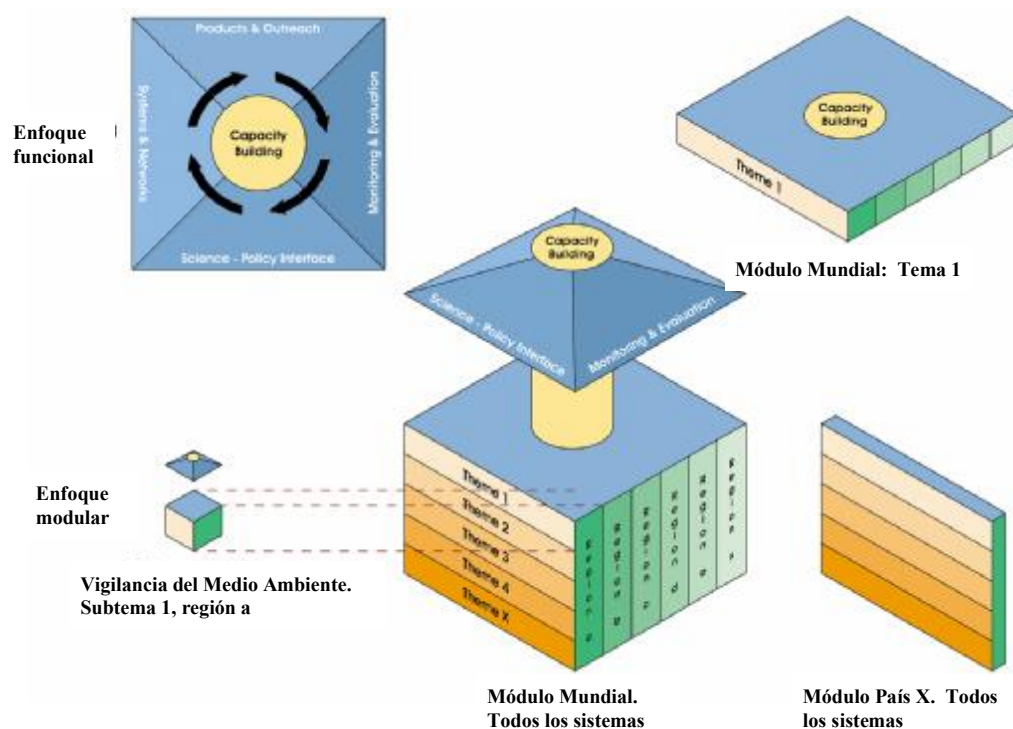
Products & Outreach

Systems & Networks

Capacity Building

Monitoring & Evaluation

Science - Policy Interface

Enfoque funcional

Capacity Building

Theme 1

Módulo Mundial: Tema 1

Capacity Building

Science - Policy Interface

Monitoring & Evaluation

Enfoque modular

Theme 1
Theme 2
Theme 3
Theme 4
Theme X

Region a
Region b
Region c
Region d
Region e
Region f

Vigilancia del Medio Ambiente. Subtema 1, región a

Módulo Mundial. Todos los sistemas

Módulo País X. Todos los sistemas